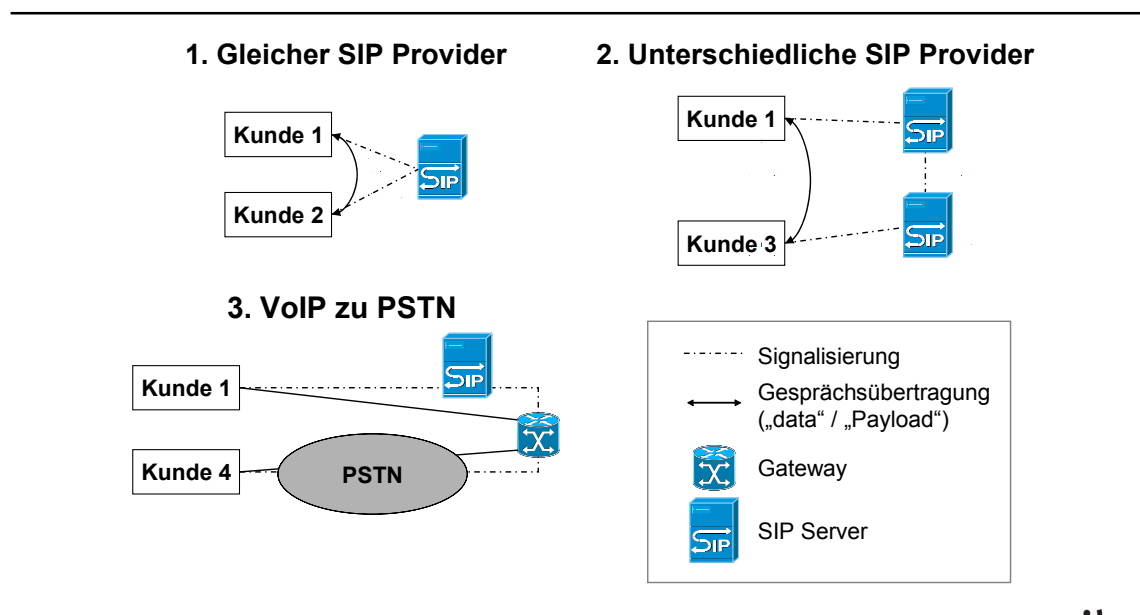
1. Gleicher SIP Provider

Kunde 1

SIP

Kunde 2

2. Unterschiedliche SIP Provider

Kunde 1

SIP

SIP

Kunde 3

3. VoIP zu PSTN

Kunde 1

SIP

Kunde 4

PSTN

Signalisierung

Gesprächsübertragung („data" / „Payload")

Gateway

SIP

SIP Server